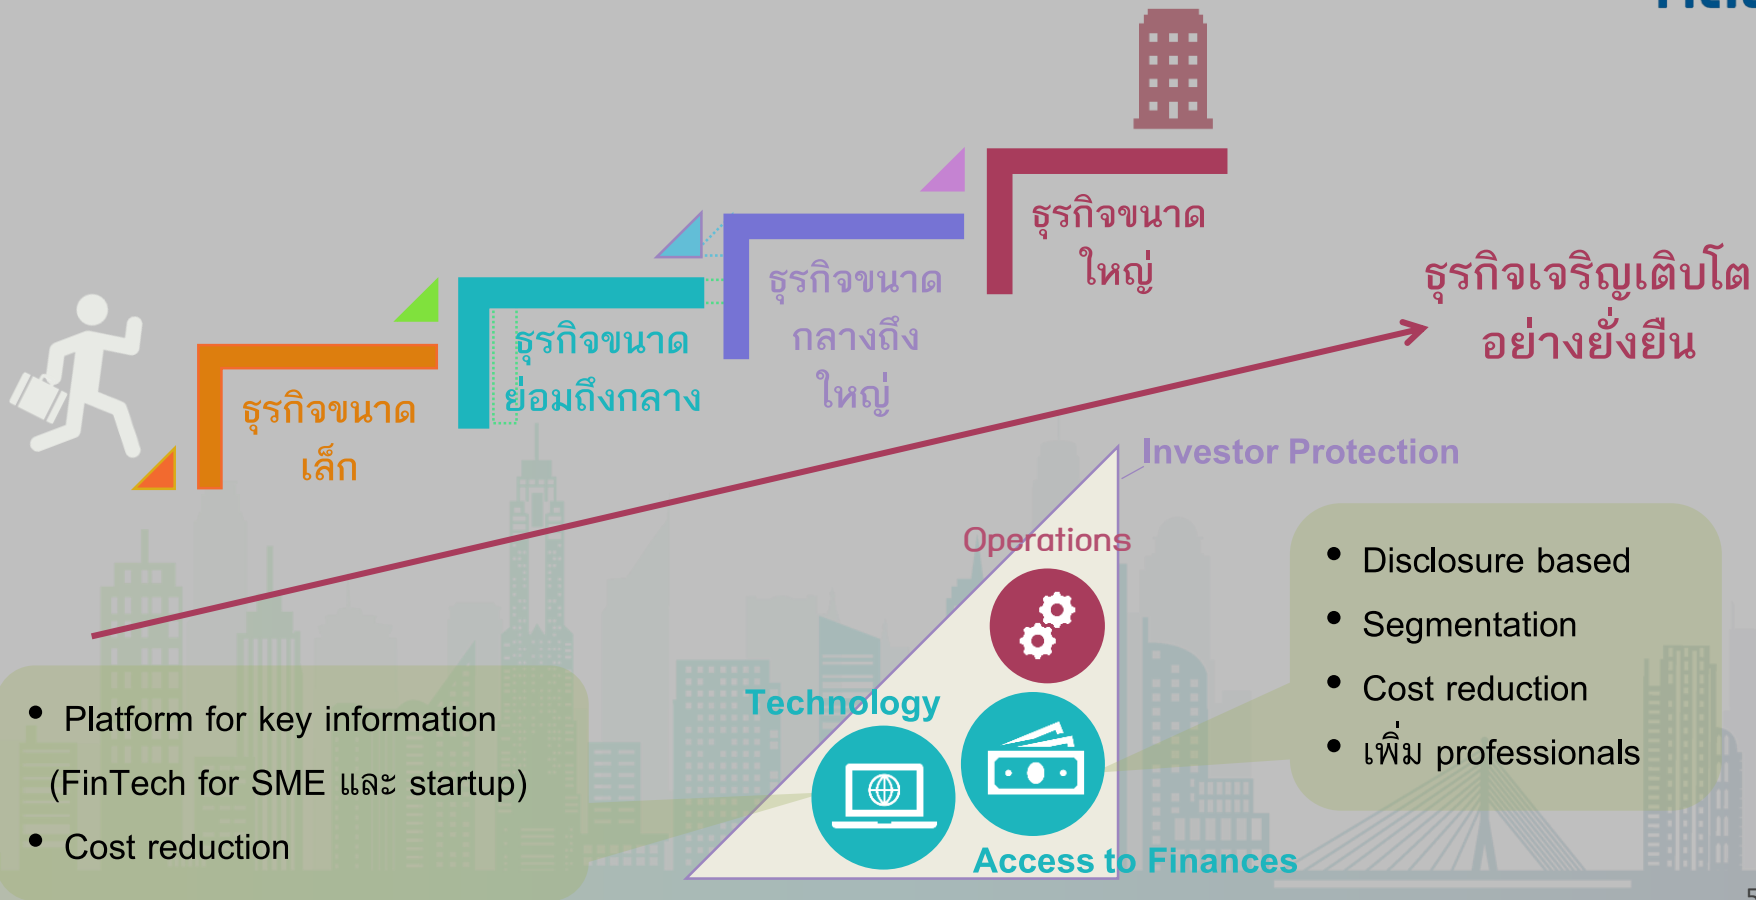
ธุรกิจขนาด
เล็ก

ธุรกิจขนาด
ย่อมถึงกลาง

ธุรกิจขนาด
กลางถึง
ใหญ่

ธุรกิจขนาด
ใหญ่

ธุรกิจเจริญเติบโต
อย่างยั่งยืน

Investor Protection

Operations

Technology

Access to Finances

• Disclosure based
• Segmentation
• Cost reduction
• เพิ่ม professionals

• Platform for key information
(FinTech for SME และ startup)
• Cost reduction